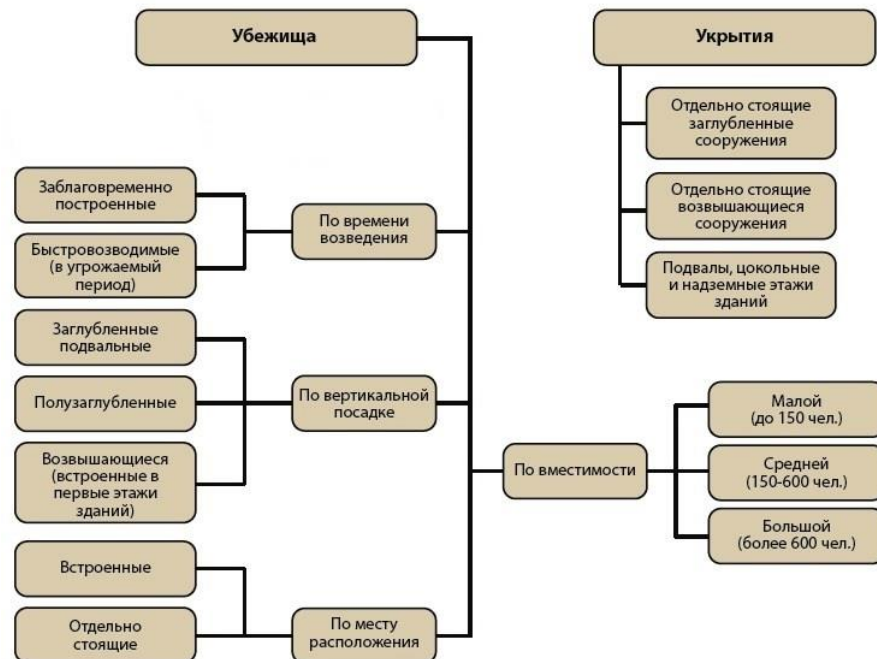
Убежища

Укрытия

Отдельно стоящие заглубленные сооружения

Отдельно стоящие возвышающиеся сооружения

Подвалы, цокольные и надземные этажи зданий

Заблаговременно построенные

Быстровозводимые (в угрожаемый период)

По времени возведения

Заглубленные подвальные

Полузаглубленные

Возвышающиеся (встроенные в первые этажи зданий)

По вертикальной посадке

Малой (до 150 чел.)

Средней (150-600 чел.)

Большой (более 600 чел.)

По вместимости

Встроенные

Отдельно стоящие

По месту расположения